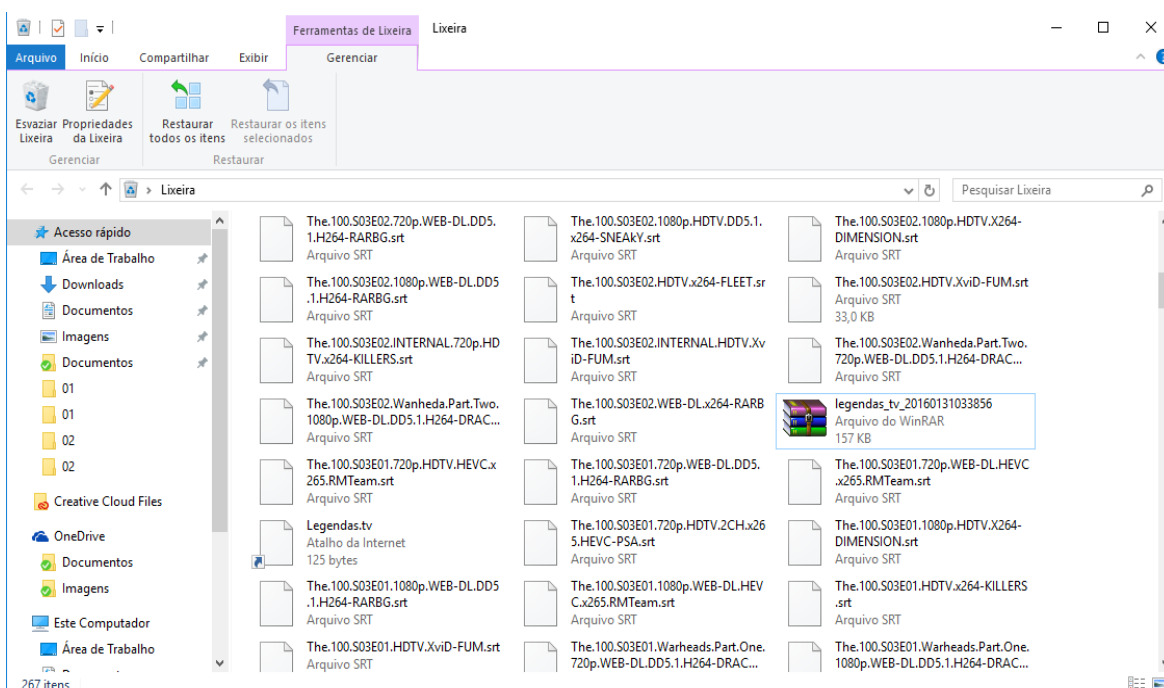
Ferramentas de Lixeira Lixeira

Arquivo Início Compartilhar Exibir Gerenciar

Esvaziar Lixeira Propriedades da Lixeira
Gerenciar

Restaurar todos os itens Restaurar os itens selecionados
Restaurar

Lixeira

Pesquisar Lixeira

Acesso rápido
Área de Trabalho
Downloads
Documentos
Imagens
Documentos
01
01
02
02
Creative Cloud Files
OneDrive
Documentos
Imagens
Este Computador
Área de Trabalho
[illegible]

267 itens

The.100.S03E02.720p.WEB-DL.DD5.1.H264-RARBG.srt
Arquivo SRT

The.100.S03E02.1080p.HDTV.DD5.1.x264-SNEAkY.srt
Arquivo SRT

The.100.S03E02.1080p.HDTV.X264-DIMENSION.srt
Arquivo SRT

The.100.S03E02.1080p.WEB-DL.DD5.1.H264-RARBG.srt
Arquivo SRT

The.100.S03E02.HDTV.x264-FLEET.srt
Arquivo SRT

The.100.S03E02.HDTV.XviD-FUM.srt
Arquivo SRT
33,0 KB

The.100.S03E02.INTERNAL.720p.HDTV.x264-KILLERS.srt
Arquivo SRT

The.100.S03E02.INTERNAL.HDTV.XviD-FUM.srt
Arquivo SRT

The.100.S03E02.Wanheda.Part.Two.720p.WEB-DL.DD5.1.H264-DRAC...
Arquivo SRT

The.100.S03E02.Wanheda.Part.Two.1080p.WEB-DL.DD5.1.H264-DRAC...
Arquivo SRT

The.100.S03E02.WEB-DL.x264-RARBG.srt
Arquivo SRT

legendas_tv_20160131033856
Arquivo do WinRAR
157 KB

The.100.S03E01.720p.HDTV.HEVC.x265.RMTeam.srt
Arquivo SRT

The.100.S03E01.720p.WEB-DL.DD5.1.H264-RARBG.srt
Arquivo SRT

The.100.S03E01.720p.WEB-DL.HEVC.x265.RMTeam.srt
Arquivo SRT

Legendas.tv
Atalho da Internet
125 bytes

The.100.S03E01.720p.HDTV.2CH.x265.HEVC-PSA.srt
Arquivo SRT

The.100.S03E01.1080p.HDTV.X264-DIMENSION.srt
Arquivo SRT

The.100.S03E01.1080p.WEB-DL.DD5.1.H264-RARBG.srt
Arquivo SRT

The.100.S03E01.1080p.WEB-DL.HEVC.x265.RMTeam.srt
Arquivo SRT

The.100.S03E01.HDTV.x264-KILLERS.srt
Arquivo SRT

The.100.S03E01.HDTV.XviD-FUM.srt
Arquivo SRT

The.100.S03E01.Warheads.Part.One.720p.WEB-DL.DD5.1.H264-DRAC...

The.100.S03E01.Warheads.Part.One.1080p.WEB-DL.DD5.1.H264-DRAC...